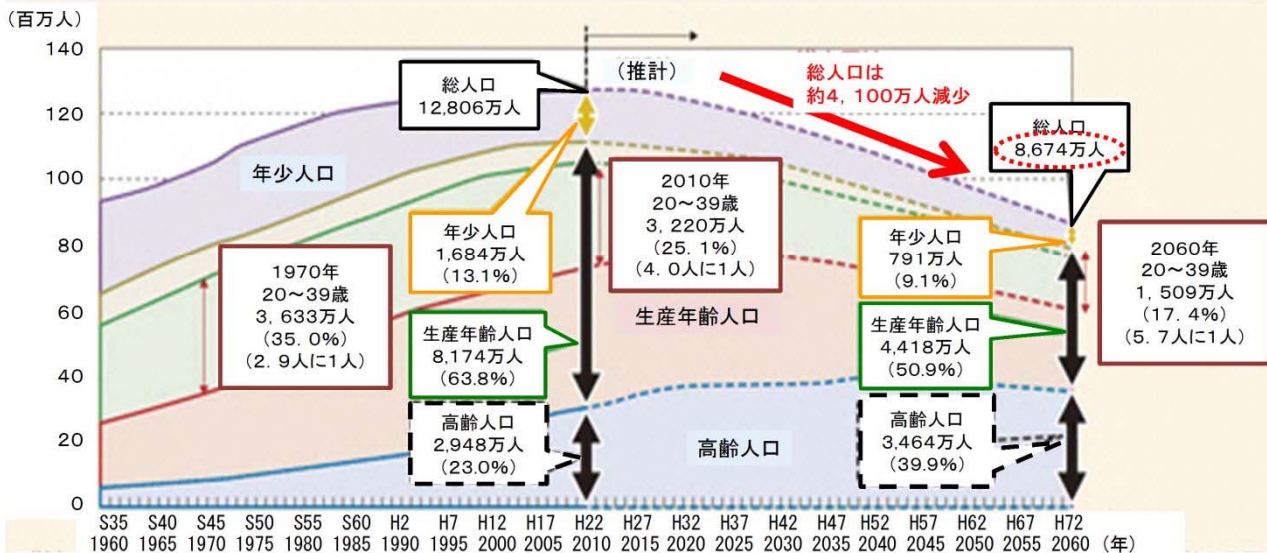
(百万人)
140
120
100
80
60
40
20
0

(推計)

総人口
12,806万人

総人口は
約4，100万人減少

総人口
8,674万人

年少人口

2010年
20～39歳
3，220万人
(25．1%)
(4．0人に1人)

年少人口
1,684万人
(13.1%)

年少人口
791万人
(9.1%)

2060年
20～39歳
1，509万人
(17．4%)
(5．7人に1人)

1970年
20～39歳
3，633万人
(35．0%)
(2．9人に1人)

生産年齢人口

生産年齢人口
8,174万人
(63.8%)

生産年齢人口
4,418万人
(50.9%)

高齢人口
2,948万人
(23.0%)

高齢人口

高齢人口
3,464万人
(39.9%)

S35 1960 S40 1965 S45 1970 S50 1975 S55 1980 S60 1985 H2 1990 H7 1995 H12 2000 H17 2005 H22 2010 H27 2015 H32 2020 H37 2025 H42 2030 H47 2035 H52 2040 H57 2045 H62 2050 H67 2055 H72 2060 (年)